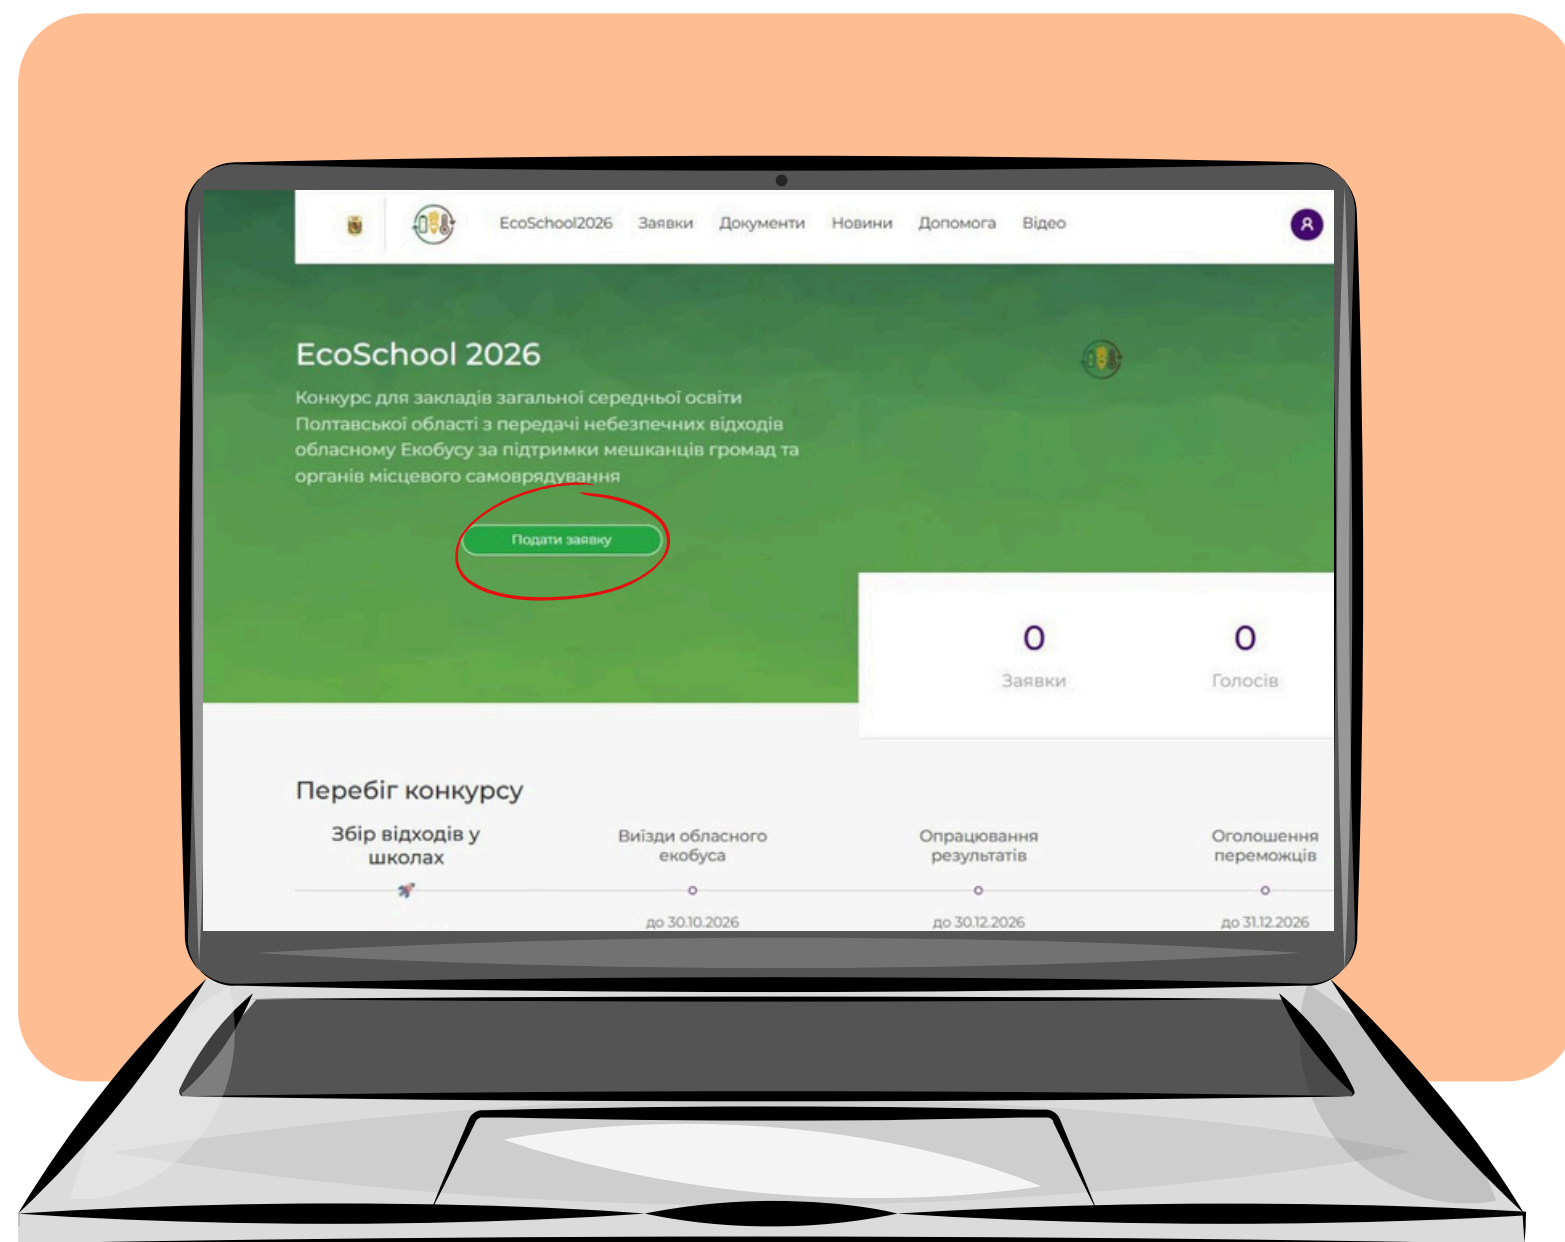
EcoSchool2026 Заявки Документи Новини Допомога Відео

EcoSchool 2026

Конкурс для закладів загальної середньої освіти Полтавської області з передачі небезпечних відходів обласному Екобусу за підтримки мешканців громад та органів місцевого самоврядування

Подати заявку

0
Заявки

0
Голосів

Перебіг конкурсу

Збір відходів у школах

Виїзди обласного екобуса
до 30.10.2026

Опрацювання результатів
до 30.12.2026

Оголошення переможців
до 31.12.2026